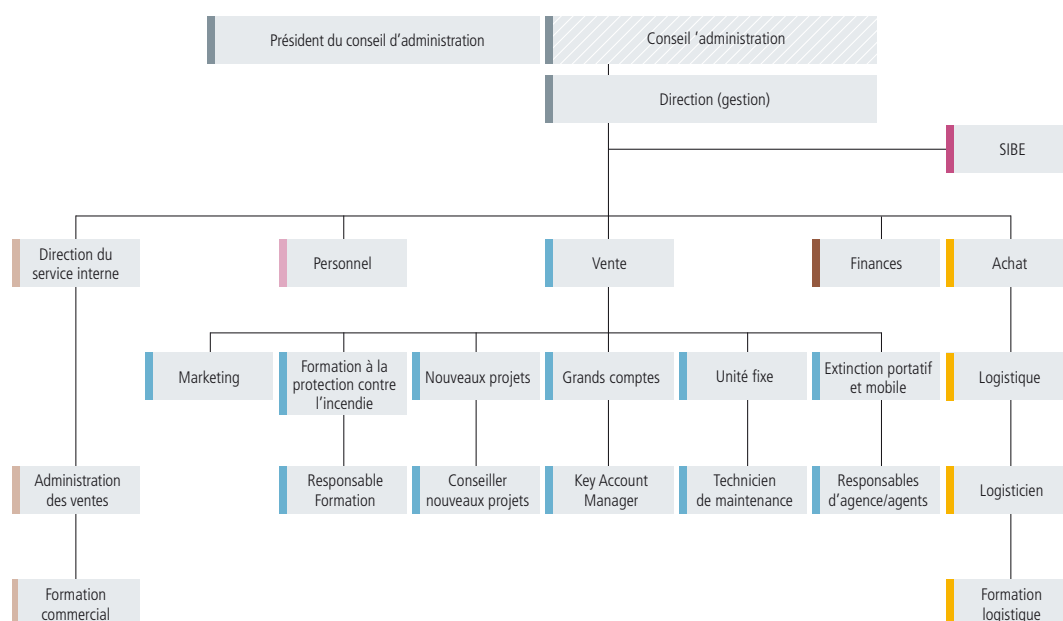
Président du conseil d'administration

Conseil 'administration

Direction (gestion)

SIBE

Direction du service interne

Personnel

Vente

Finances

Achat

Marketing

Formation à la protection contre l'incendie

Nouveaux projets

Grands comptes

Unité fixe

Extinction portatif et mobile

Logistique

Administration des ventes

Responsable Formation

Conseiller nouveaux projets

Key Account Manager

Technicien de maintenance

Responsables d'agence/agents

Logisticien

Formation commercial

Formation logistique